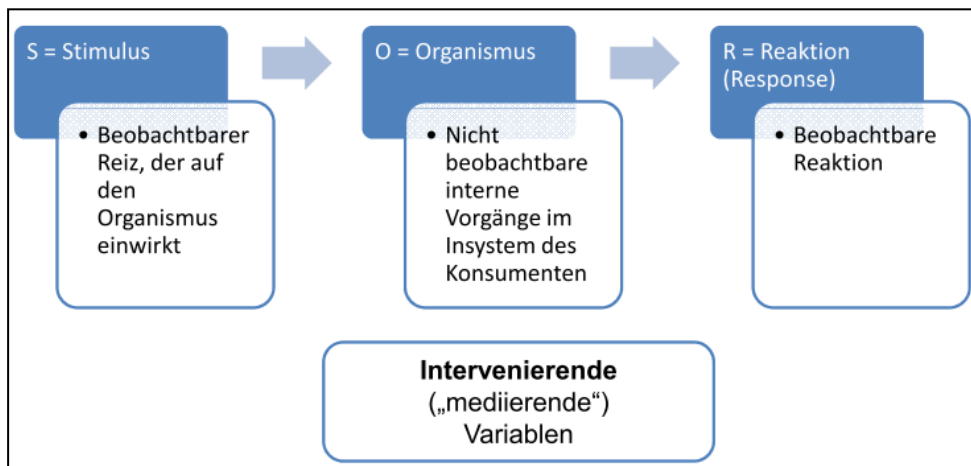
S = Stimulus

- Beobachtbarer Reiz, der auf den Organismus einwirkt

O = Organismus

- Nicht beobachtbare interne Vorgänge im Insystem des Konsumenten

R = Reaktion (Response)

- Beobachtbare Reaktion

**Intervenierende**
(„mediierende“)
Variablen